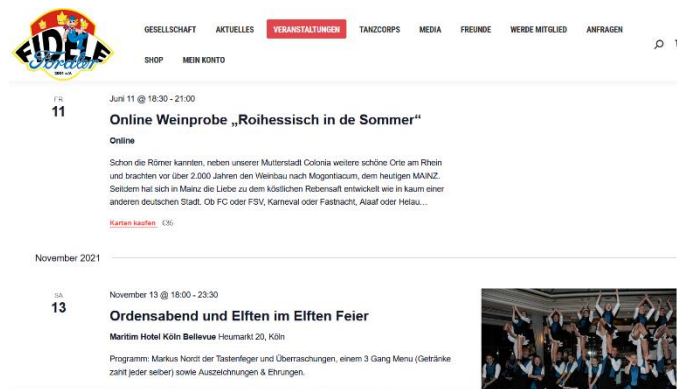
FIDELE Poller 1951 e.V.

GESELLSCHAFT AKTUELLES VERANSTALTUNGEN TANZCORPS MEDIA FREUNDE WERDE MITGLIED ANFRAGEN

SHOP MEIN KONTO

FR
11

Juni 11 @ 18:30 - 21:00

Online Weinprobe „Roihessisch in de Sommer“

Online

Schon die Römer kannten, neben unserer Mutterstadt Colonia weitere schöne Orte am Rhein und brachten vor über 2.000 Jahren den Weinbau nach Mogontiacum, dem heutigen MAINZ. Seitdem hat sich in Mainz die Liebe zu dem köstlichen Rebensaft entwickelt wie in kaum einer anderen deutschen Stadt. Ob FC oder FSV, Karneval oder Fastnacht, Alaaf oder Helau…

Karten kaufen €36

November 2021

SA
13

November 13 @ 18:00 - 23:30

Ordensabend und Elften im Elften Feier

Maritim Hotel Köln Bellevue Heumarkt 20, Köln

Programm: Markus Nordt der Tastenfeger und Überraschungen, einem 3 Gang Menu (Getränke zahlt jeder selber) sowie Auszeichnungen & Ehrungen.